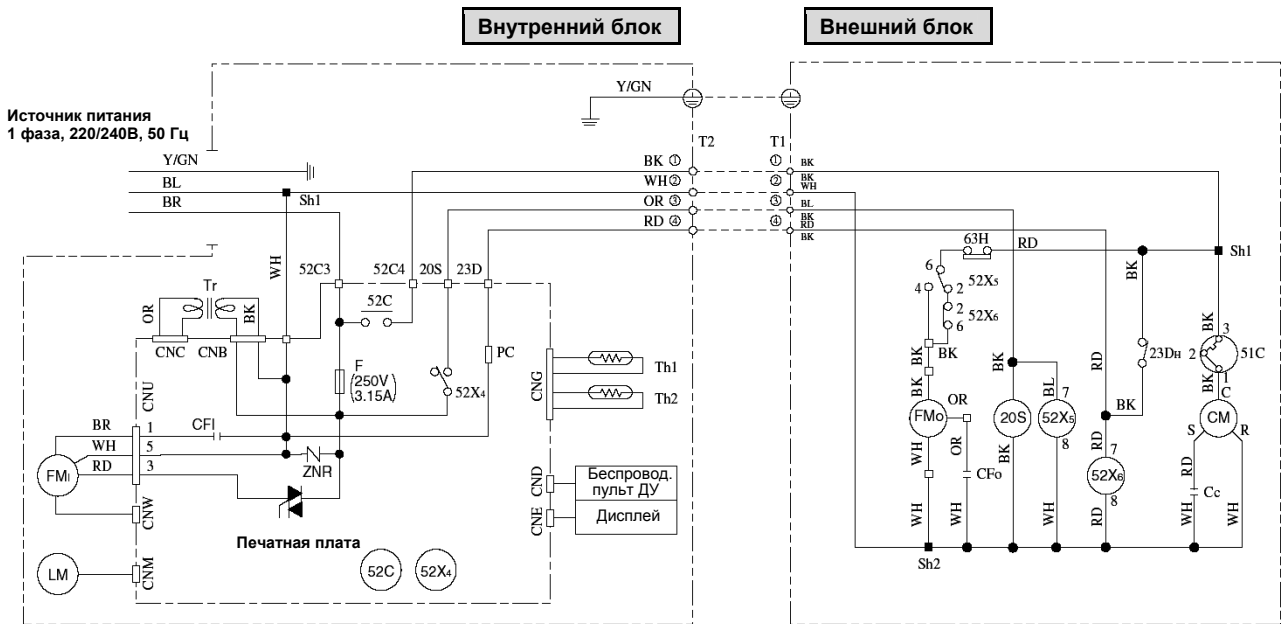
Внутренний блок

Внешний блок

Источник питания
1 фаза, 220/240В, 50 Гц

Y/GN
BL
BR
Sh1
WH

Y/GN
T2
T1
BK ①
WH ②
OR ③
RD ④
①
②
③
④
BK
BK WH
BL
BK RD
BK

52C3
52C4
20S
23D
Tr
OR
BK
CNC
CNB
52C
F
(250V
3.15A)
52X₄
PC
CNG
Th1
Th2
CNU
BR
WH
RD
1
5
3
CFI
ZNR
FMI
CNW
LM
CNM
Печатная плата
52C
52X₄
CND
Беспровод. пульт ДУ
CNE
Дисплей

63H
RD
Sh1
6
4
52X₅
2
2
6
52X₆
BK
BK
BK
OR
FMo
OR
CFo
WH
WH
BK
20S
BK
BL
7
52X₅
8
WH
RD
23DH
BK
RD
7
52X₆
8
RD
BK
3
2
51C
BK
C
CM
S
R
RD
Cc
WH
WH
Sh2